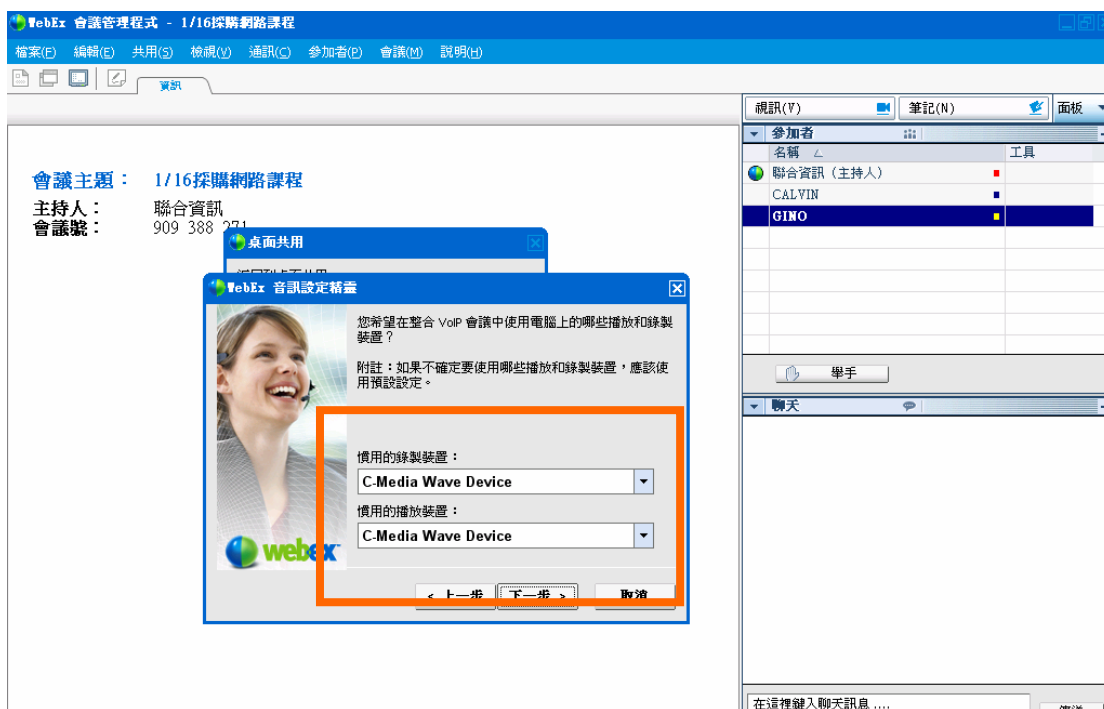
WebEx 會議管理程式 - 1/16採購網路課程

檔案(F) 編輯(E) 共用(S) 檢視(V) 通訊(C) 參加者(P) 會議(M) 說明(H)

資訊

會議主題： 1/16採購網路課程

主持人： 聯合資訊
會議號： 909 388 271

桌面共用

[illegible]

WebEx 音訊設定精靈

您希望在整合 VoIP 會議中使用電腦上的哪些播放和錄製裝置？

附註：如果不確定要使用哪些播放和錄製裝置，應該使用預設設定。

慣用的錄製裝置：
C-Media Wave Device

慣用的播放裝置：
C-Media Wave Device

< 上一步 下一步 > 取消

webex

視訊(V) 筆記(N) 面板

參加者
名稱 工具
聯合資訊 (主持人)
CALVIN
GINO

舉手

聊天

在這裡鍵入聊天訊息....
傳送